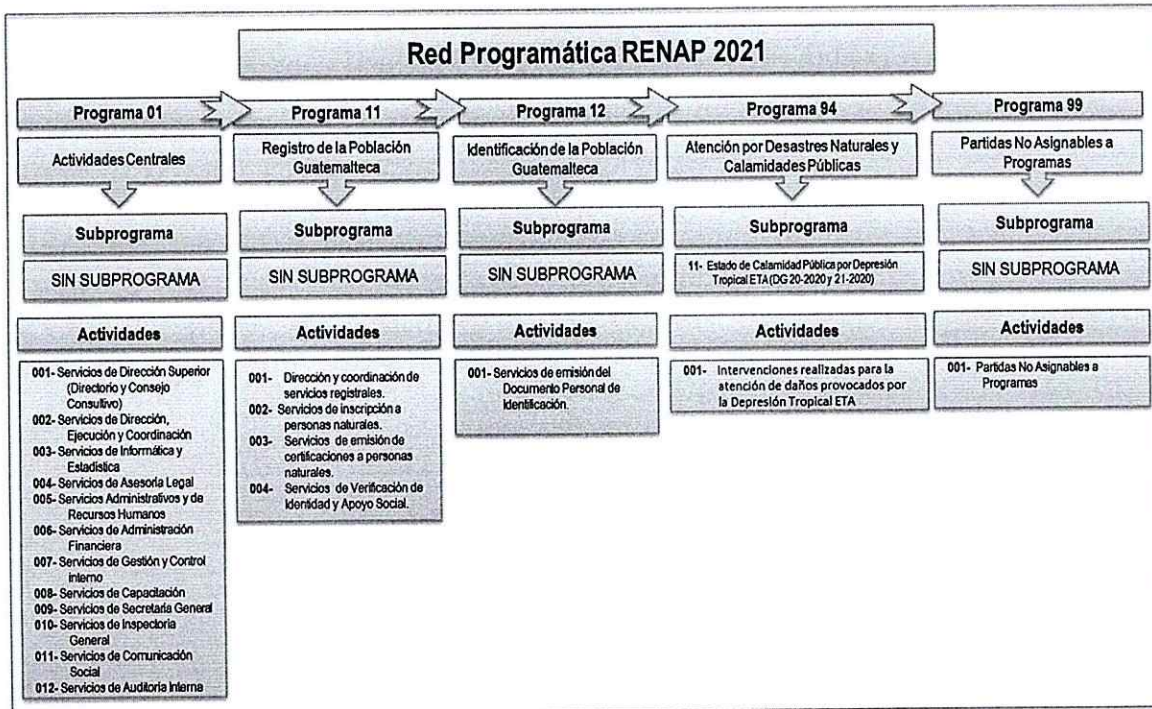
Red Programática RENAP 2021

Programa 01

Actividades Centrales

Subprograma

SIN SUBPROGRAMA

Actividades

001- Servicios de Dirección Superior (Directorio y Consejo Consultivo)
002- Servicios de Dirección, Ejecución y Coordinación
003- Servicios de Informática y Estadística
004- Servicios de Asesoría Legal
005- Servicios Administrativos y de Recursos Humanos
006- Servicios de Administración Financiera
007- Servicios de Gestión y Control Interno
008- Servicios de Capacitación
009- Servicios de Secretaria General
010- Servicios de Inspectoria General
011- Servicios de Comunicación Social
012- Servicios de Auditoria Interna

Programa 11

Registro de la Población Guatemalteca

Subprograma

SIN SUBPROGRAMA

Actividades

001- Dirección y coordinación de servicios registrales.
002- Servicios de inscripción a personas naturales.
003- Servicios de emisión de certificaciones a personas naturales.
004- Servicios de Verificación de Identidad y Apoyo Social.

Programa 12

Identificación de la Población Guatemalteca

Subprograma

SIN SUBPROGRAMA

Actividades

001- Servicios de emisión del Documento Personal de Identificación.

Programa 94

Atención por Desastres Naturales y Calamidades Públicas

Subprograma

11- Estado de Calamidad Pública por Depresión Tropical ETA (DG 20-2020 y 21-2020)

Actividades

001- Intervenciones realizadas para la atención de daños provocados por la Depresión Tropical ETA

Programa 99

Partidas No Asignables a Programas

Subprograma

SIN SUBPROGRAMA

Actividades

001- Partidas No Asignables a Programas